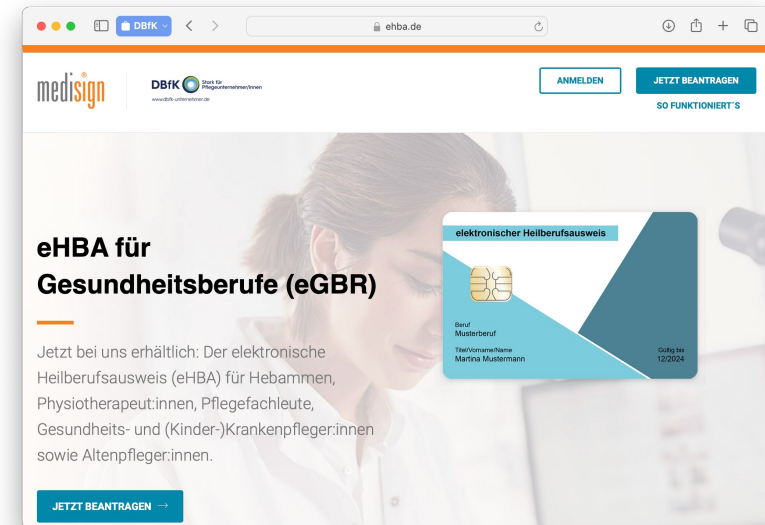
DBfK

ehba.de

medisign

DBfK Stark für Pflegeunternehmer/innen
www.dbfk-unternehmer.de

ANMELDEN

JETZT BEANTRAGEN

SO FUNKTIONIERT´S

eHBA für Gesundheitsberufe (eGBR)

Jetzt bei uns erhältlich: Der elektronische Heilberufsausweis (eHBA) für Hebammen, Physiotherapeut:innen, Pflegefachleute, Gesundheits- und (Kinder-)Krankenpfleger:innen sowie Altenpfleger:innen.

JETZT BEANTRAGEN →

elektronischer Heilberufsausweis

Beruf
Musterberuf

Titel/Vorname/Name
Martina Mustermann

Gültig bis
12/2024